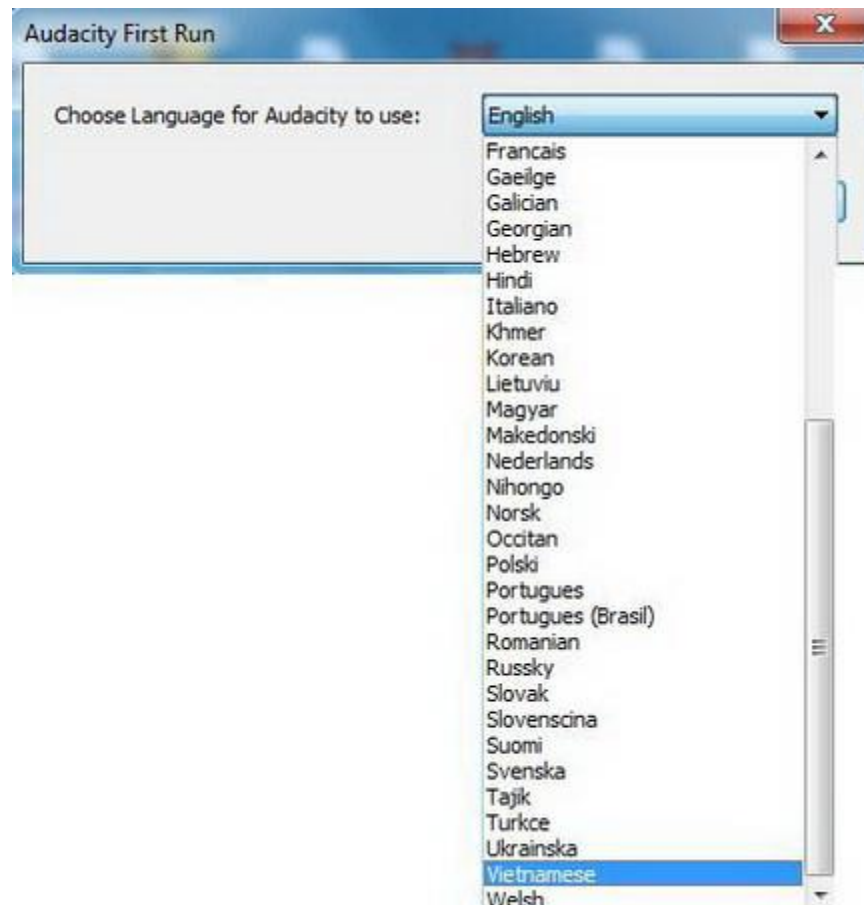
Audacity First Run

Choose Language for Audacity to use:

English

Francais
Gaeilge
Galician
Georgian
Hebrew
Hindi
Italiano
Khmer
Korean
Lietuviu
Magyar
Makedonski
Nederlands
Nihongo
Norsk
Occitan
Polski
Portugues
Portugues (Brasil)
Romanian
Russky
Slovak
Slovenscina
Suomi
Svenska
Tajik
Turkce
Ukrainska
Vietnamese
Welsh